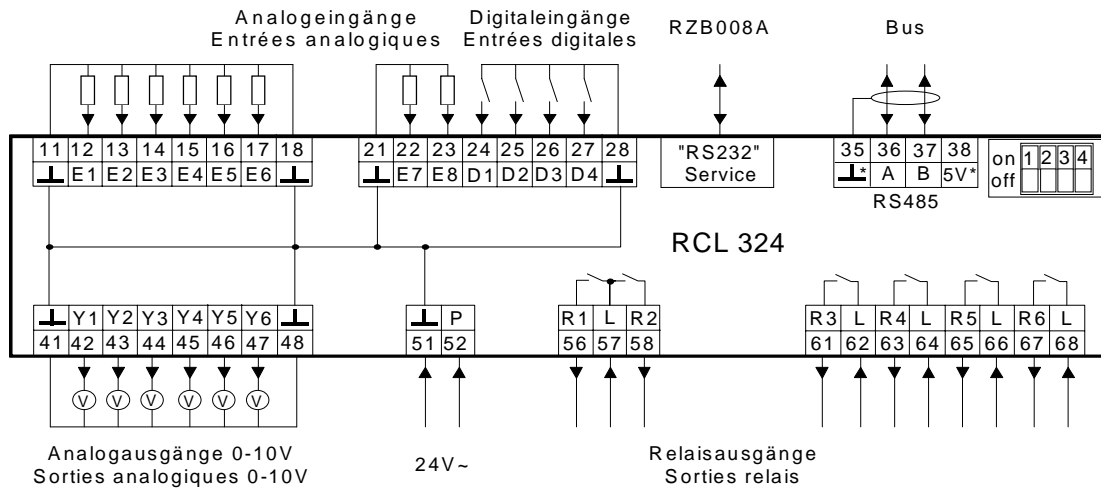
Analogeingänge
Entrées analogiques

Digitaleingänge
Entrées digitales

RZB008A

Bus

| 11 | 12 | 13 | 14 | 15 | 16 | 17 | 18 |
|---|---|---|---|---|---|---|---|
| ⊥ | E1 | E2 | E3 | E4 | E5 | E6 | ⊥ |

| 21 | 22 | 23 | 24 | 25 | 26 | 27 | 28 |
|---|---|---|---|---|---|---|---|
| ⊥ | E7 | E8 | D1 | D2 | D3 | D4 | ⊥ |

"RS232"
Service

| 35 | 36 | 37 | 38 |
|---|---|---|---|
| ⊥* | A | B | 5V* |

RS485

on 1 2 3 4
off

RCL 324

| ⊥ | Y1 | Y2 | Y3 | Y4 | Y5 | Y6 | ⊥ |
|---|---|---|---|---|---|---|---|
| 41 | 42 | 43 | 44 | 45 | 46 | 47 | 48 |

| ⊥ | P |
|---|---|
| 51 | 52 |

| R1 | L | R2 |
|---|---|---|
| 56 | 57 | 58 |

| R3 | L | R4 | L | R5 | L | R6 | L |
|---|---|---|---|---|---|---|---|
| 61 | 62 | 63 | 64 | 65 | 66 | 67 | 68 |

V V V V V V

Analogausgänge 0-10V
Sorties analogiques 0-10V

24V~

Relaisausgänge
Sorties relais